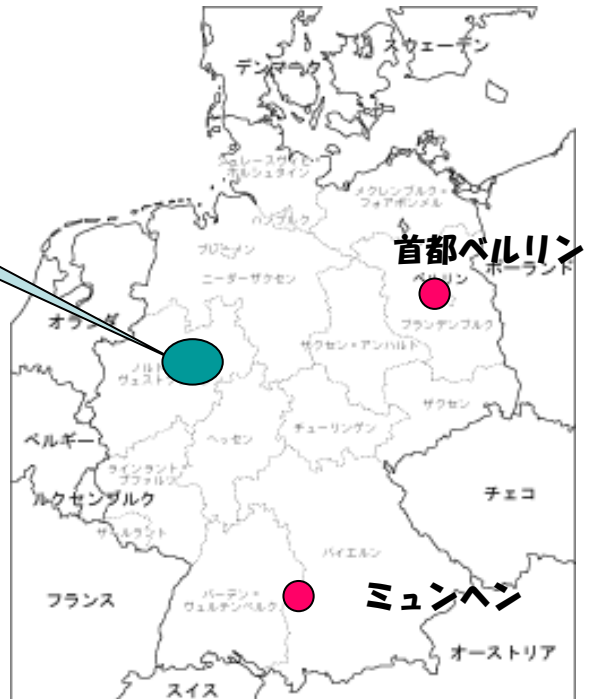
スウェーデン
デンマーク
シュレースヴィヒ＝ホルシュタイン
メクレンブルク＝フォアポンメルン
ハンブルク
ブレーメン
首都ベルリン
ベルリン
ポーランド
ニーダーザクセン
オランダ
ブランデンブルク
ザクセン＝アンハルト
ノルトライン＝ヴェストファーレン
ザクセン
ベルギー
ヘッセン
チューリンゲン
ラインラント＝プファルツ
ルクセンブルク
チェコ
ザールラント
バイエルン
バーデン＝ヴュルテンベルク
フランス
ミュンヘン
オーストリア
スイス